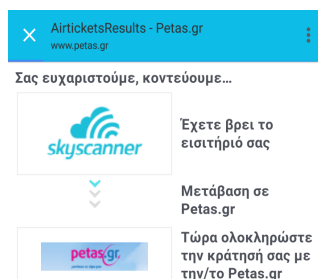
AirticketsResults - Petas.gr
www.petas.gr

Σας ευχαριστούμε, κοντεύουμε...

skyscanner

Έχετε βρει το εισιτήριό σας

Μετάβαση σε Petas.gr

petas.gr

Τώρα ολοκληρώστε την κράτησή σας με την/το Petas.gr